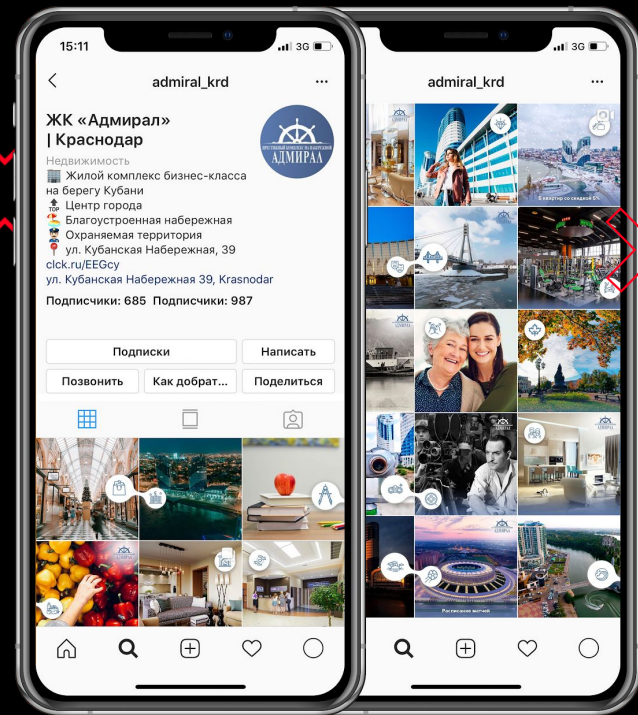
15:11
3G

admiral_krd

ЖК «Адмирал» | Краснодар

АДМИРАЛ

Недвижимость
🏢 Жилой комплекс бизнес-класса на берегу Кубани
🔝 Центр города
⛱ Благоустроенная набережная
👮 Охраняемая территория
📍 ул. Кубанская Набережная, 39
clck.ru/EEGcy
ул. Кубанская Набережная 39, Krasnodar

Подписчики: 685 Подписчики: 987

Подписки
Написать
Позвонить
Как добрат...
Поделиться

3G

admiral_krd

Расписание матчей